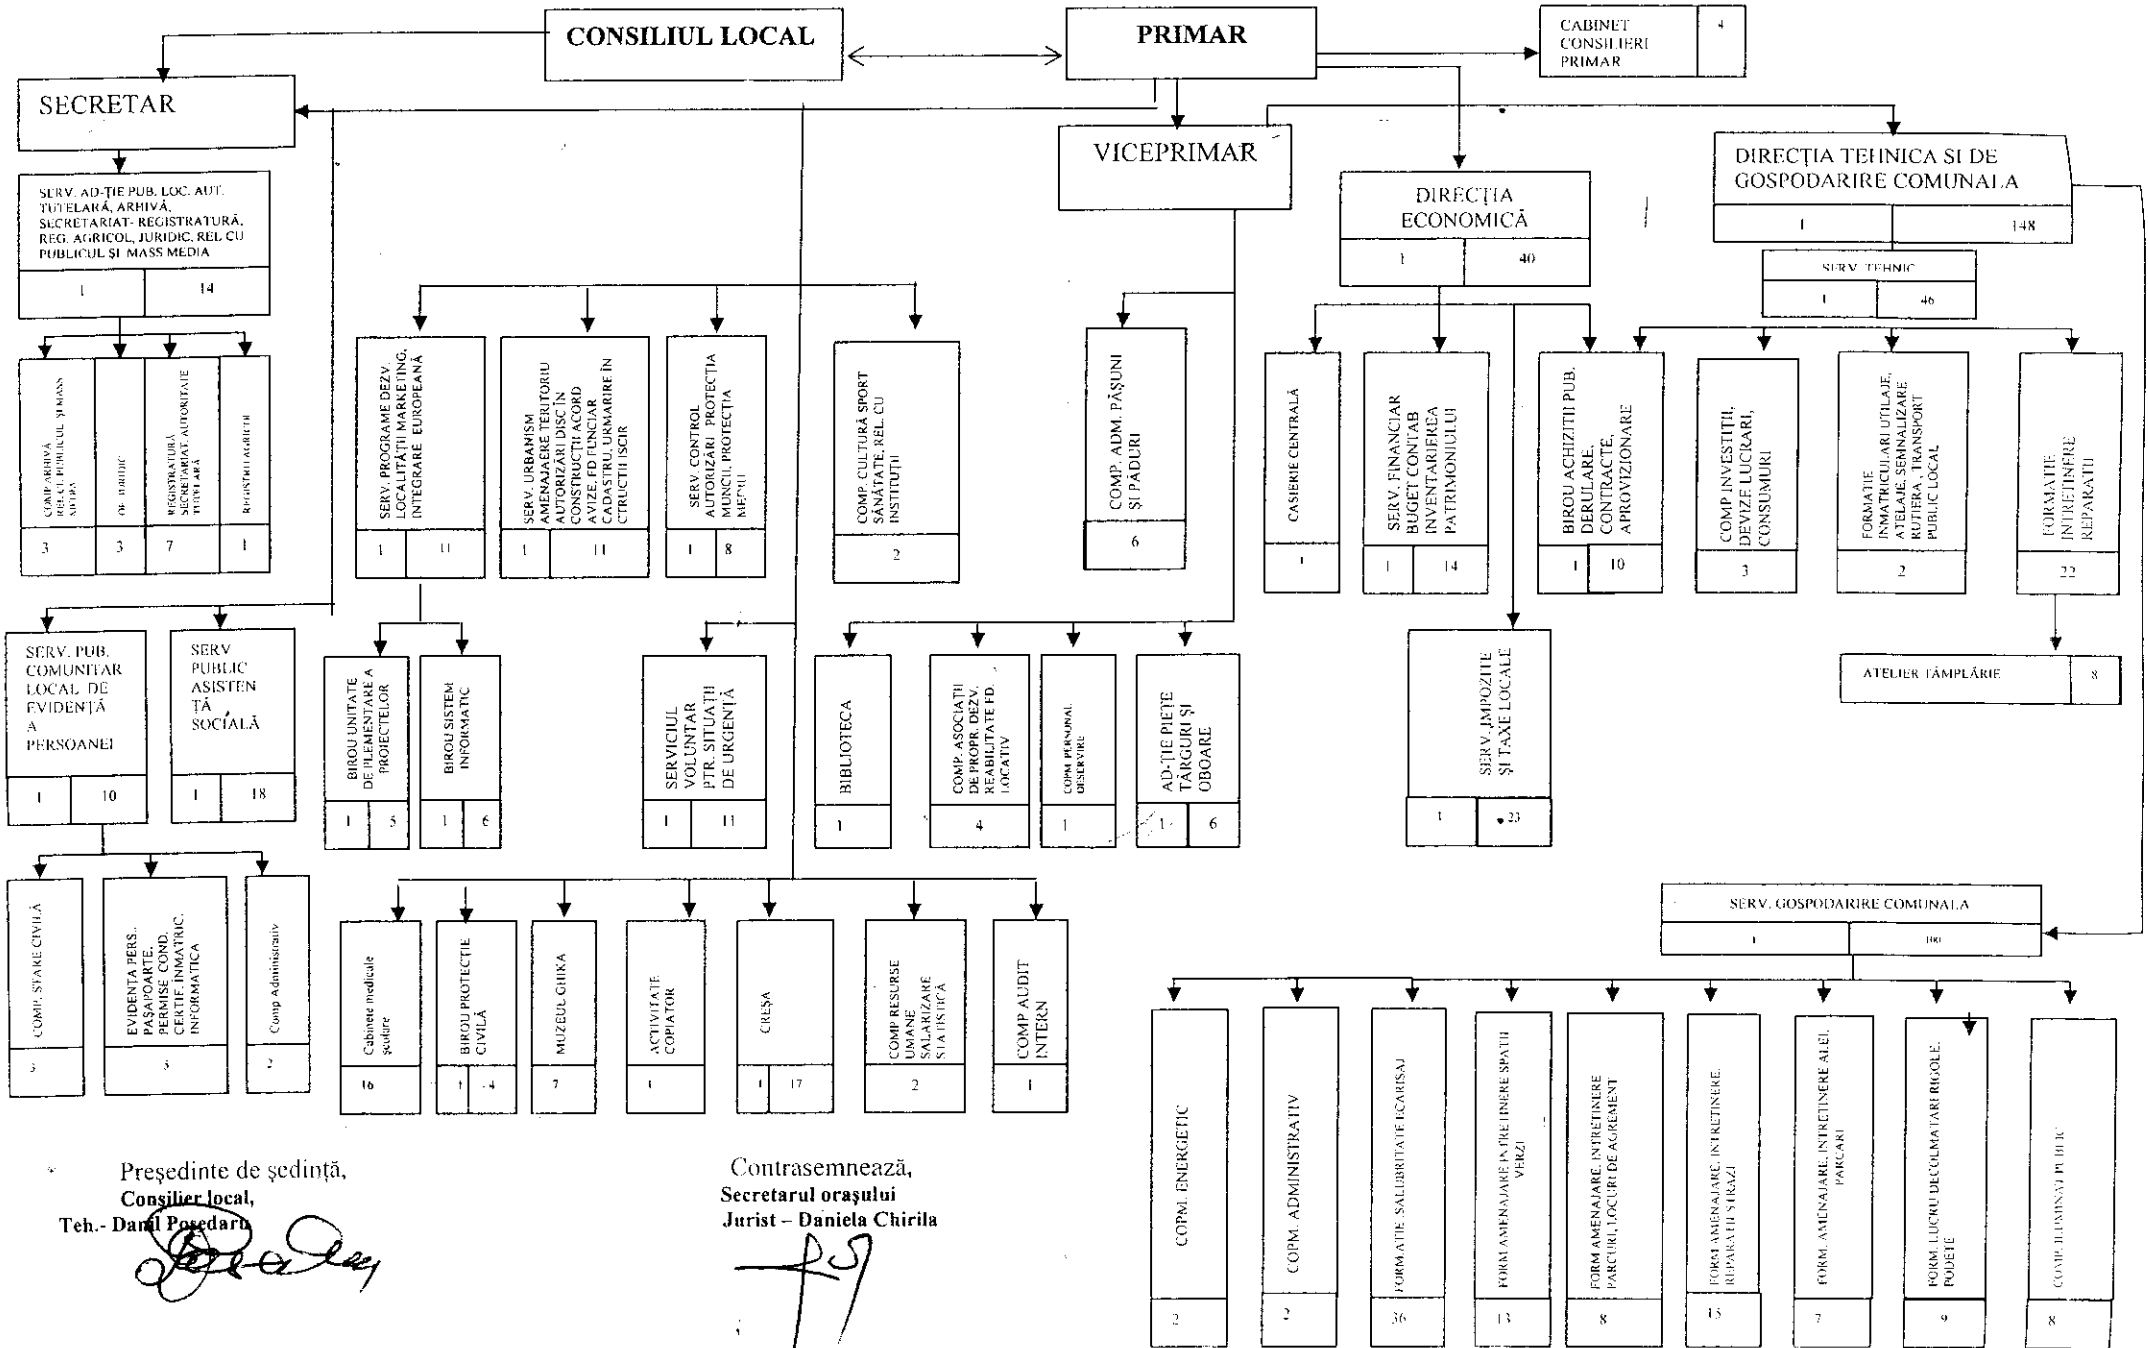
CONSILIUL LOCAL

PRIMAR

CABINET CONSILIERI PRIMAR | 4

SECRETAR

VICEPRIMAR

DIRECȚIA ECONOMICĂ
1 | 40

DIRECȚIA TEHNICA SI DE GOSPODARIRE COMUNALA
1 | 148

SERV. TEHNIC
1 | 46

SERV. AD-ȚIE PUB. LOC. AUT. TUTELARĂ, ARHIVĂ, SECRETARIAT- REGISTRATURĂ, REG. AGRICOL, JURIDIC, REL CU PUBLICUL ȘI MASS MEDIA
1 | 14

COMP. ARHIVĂ REL. CU PUBLICUL ȘI MASS MEDIA | 3
OF. JURIDIC | 3
REGISTRATURĂ SECRETARIAT AUTORITATE TUTELARĂ | 7
REGISTRU AGRICOL | 1

SERV. PUB. COMUNITAR LOCAL DE EVIDENȚĂ A PERSOANEI
1 | 10

SERV PUBLIC ASISTENȚĂ SOCIALĂ
1 | 18

COMP. STARE CIVILĂ | 3
EVIDENȚA PERS. PAȘAPOARTE, PERMISE COND. CERTIF. INMATRIC. INFORMATICA | 3
Comp Administrativ | 2

SERV. PROGRAME DEZV. LOCALITĂȚII MARKETING, INTEGRARE EUROPEANĂ
1 | 11

SERV. URBANISM AMENAJARE TERITORIU AUTORIZĂRI DISC.ÎN CONSTRUCȚII ACORD AVIZE, FD FUNCIAR CADASTRU, URMARIRE ÎN CTRUCTII ISCIR
1 | 11

SERV. CONTROL AUTORIZĂRI PROTECȚIA MUNCII, PROTECȚIA MEDIU
1 | 8

COMP. CULTURĂ SPORT SĂNĂTATE, REL. CU INSTITUȚII
2

COMP. ADM. PĂȘUNI ȘI PĂDURI
6

BIROU UNITATE DE IMPLEMENTARE A PROIECTELOR
1 | 5

BIROU SISTEM INFORMATIC
1 | 6

SERVICIUL VOLUNTAR PTR. SITUAȚII DE URGENȚĂ
1 | 11

BIBLIOTECA
1

COMP. ASOCIAȚII DE PROPR. DEZV. REABILITARE FD. LOCATIV
4

COMP. PERSONAL DESERVIRE
1

AD-ȚIE PIEȚE TÂRGURI ȘI OBOARE
1 | 6

Cabinete medicale școlare | 16
BIROU PROTECȚIE CIVILĂ | 1 | 4
MUZEUL GHIKA | 7
ACTIVITATE COPIATOR | 1
CREȘA | 1 | 17
COMP RESURSE UMANE SALARIZARE STATISTICĂ | 2
COMP AUDIT INTERN | 1

CASIERIE CENTRALĂ
1

SERV. FINANCIAR BUGET CONTAB INVENTARIEREA PATRIMONIULUI
1 | 14

BIROU ACHIZIȚII PUB. DERULARE, CONTRACTE, APROVIZIONARE
1 | 10

COMP. INVESTIȚII, DEVIZE LUCRARI, CONSUMURI
3

FORMAȚIE INMATRICULARI UTILAJE, ATELAJE, SEMNALIZARE RUTIERA, TRANSPORT PUBLIC LOCAL
2

FORMAȚIE INTREȚINERE REPARAȚII
22

SERV. IMPOZITE ȘI TAXE LOCALE
1 | 23

ATELIER TÂMPLĂRIE | 8

SERV. GOSPODARIRE COMUNALA
1 | 100

COPM. ENERGETIC | 2
COPM. ADMINISTRATIV | 2
FORMAȚIE SALUBRITATE ECARISAJ | 36
FORM AMENAJARE ÎNTREȚINERE SPAȚII VERZI | 13
FORM AMENAJARE, ÎNTREȚINERE PARCURI, LOCURI DE AGREMENT | 8
FORM AMENAJARE, ÎNTREȚINERE, REPARAȚII STRAZI | 15
FORM. AMENAJARE, ÎNTREȚINERE ALEI, PARCARI | 7
FORM. LUCRU DECOLMATARI RIGOLE, PODEȚE | 9
COMP. ILUMINAT PUBLIC | 8

Președinte de ședință,
Consilier local,
Teh.- Daniel Posedaru

Contrasemnează,
Secretarul orașului
Jurist – Daniela Chirila